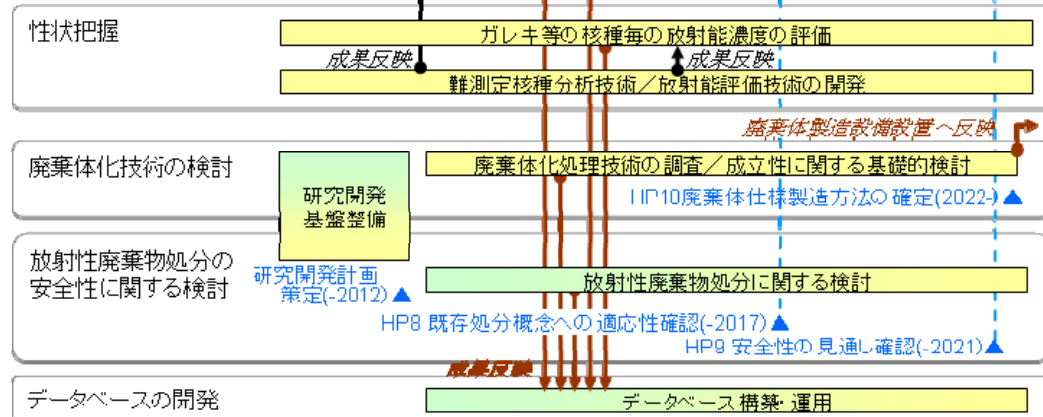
性状把握

ガレキ等の核種毎の放射能濃度の評価

成果反映

成果反映

難測定核種分析技術／放射能評価技術の開発

廃棄体製造設備設置へ反映

廃棄体化技術の検討

研究開発基盤整備

廃棄体化処理技術の調査／成立性に関する基礎的検討

HP10廃棄体仕様製造方法の確定(2022-) ▲

放射性廃棄物処分の安全性に関する検討

研究開発計画策定(-2012) ▲

放射性廃棄物処分に関する検討

HP8 既存処分概念への適応性確認(-2017) ▲

HP9 安全性の見通し確認(-2021) ▲

成果反映

データベースの開発

データベース構築・運用